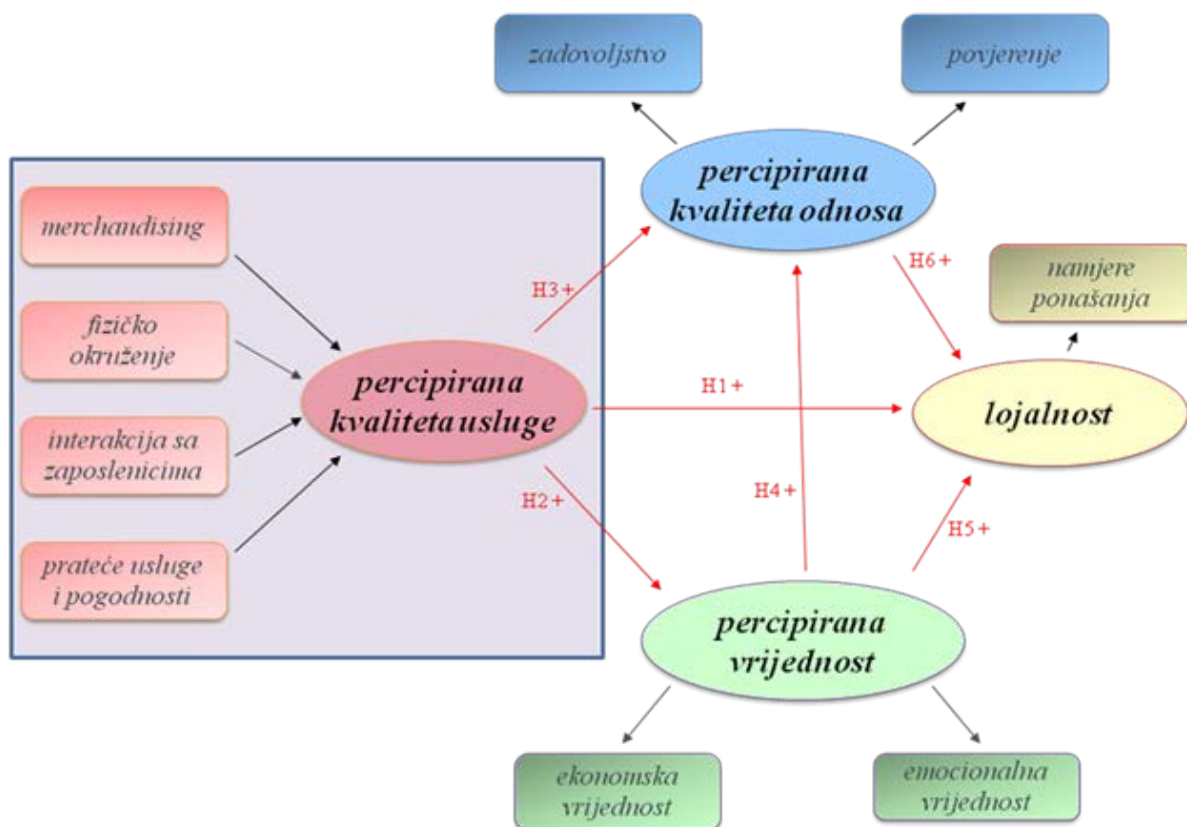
zadovoljstvo

povjerenje

percipirana kvaliteta odnosa

merchandising

fizičko okruženje

interakcija sa zaposlenicima

prateće usluge i pogodnosti

percipirana kvaliteta usluge

H3+

H6+

namjere ponašanja

H1+

lojalnost

H2+

H4+

H5+

percipirana vrijednost

ekonomska vrijednost

emocionalna vrijednost